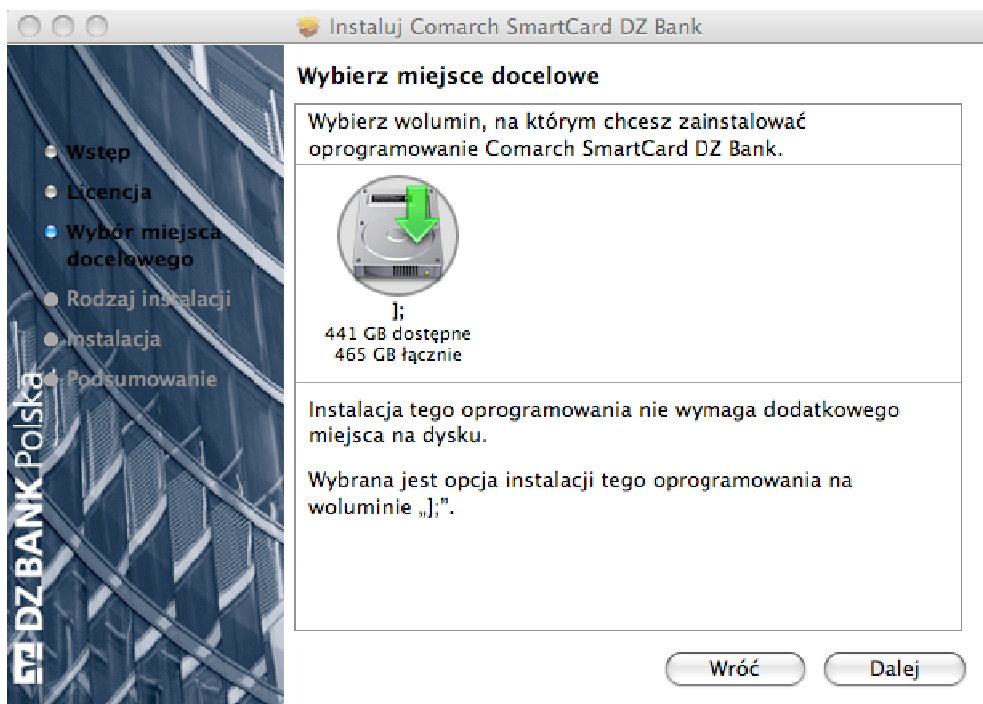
Instaluj Comarch SmartCard DZ Bank

Wstęp
Licencja
Wybór miejsca docelowego
Rodzaj instalacji
Instalacja
Podsumowanie

DZ BANK Polska

Wybierz miejsce docelowe

Wybierz wolumin, na którym chcesz zainstalować oprogramowanie Comarch SmartCard DZ Bank.

];
441 GB dostępne
465 GB łącznie

Instalacja tego oprogramowania nie wymaga dodatkowego miejsca na dysku.

Wybrana jest opcja instalacji tego oprogramowania na woluminie „];".

Wróć
Dalej